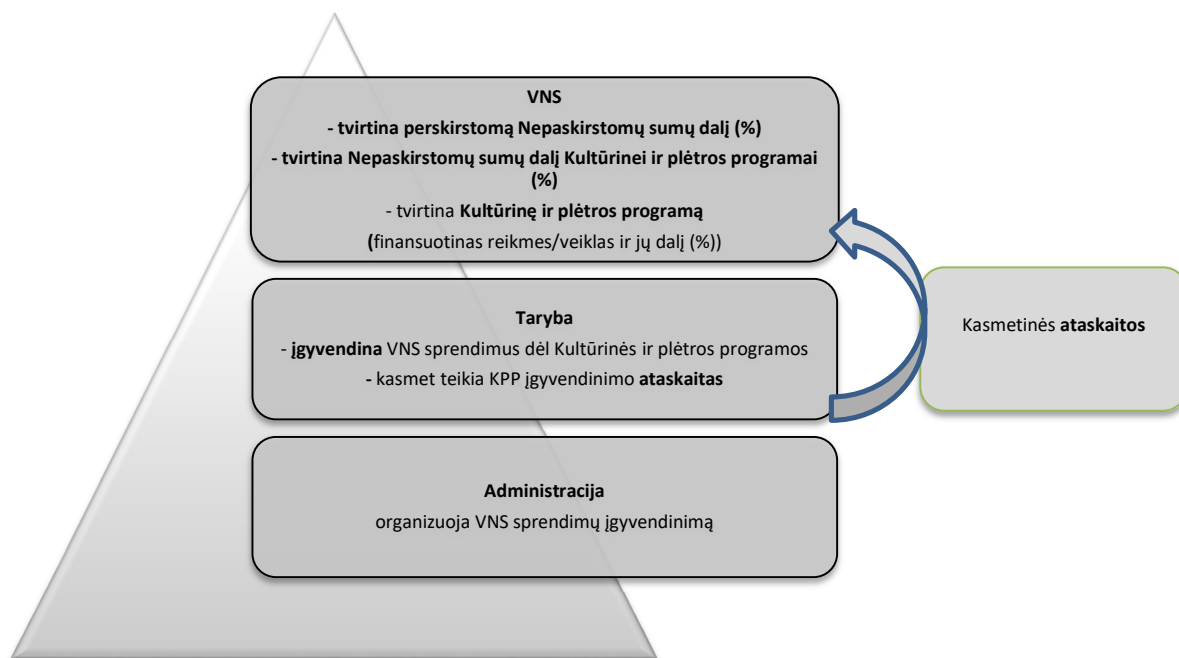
VNS

- tvirtina perskirstomą Nepaskirstomų sumų dalį (%)

- tvirtina Nepaskirstomų sumų dalį Kultūrinei ir plėtros programai (%)

- tvirtina Kultūrinę ir plėtros programą

(finansuotinas reikmes/veiklas ir jų dalį (%))

Taryba

- įgyvendina VNS sprendimus dėl Kultūrinės ir plėtros programos

- kasmet teikia KPP įgyvendinimo ataskaitas

Kasmetinės ataskaitos

Administracija

organizuoja VNS sprendimų įgyvendinimą